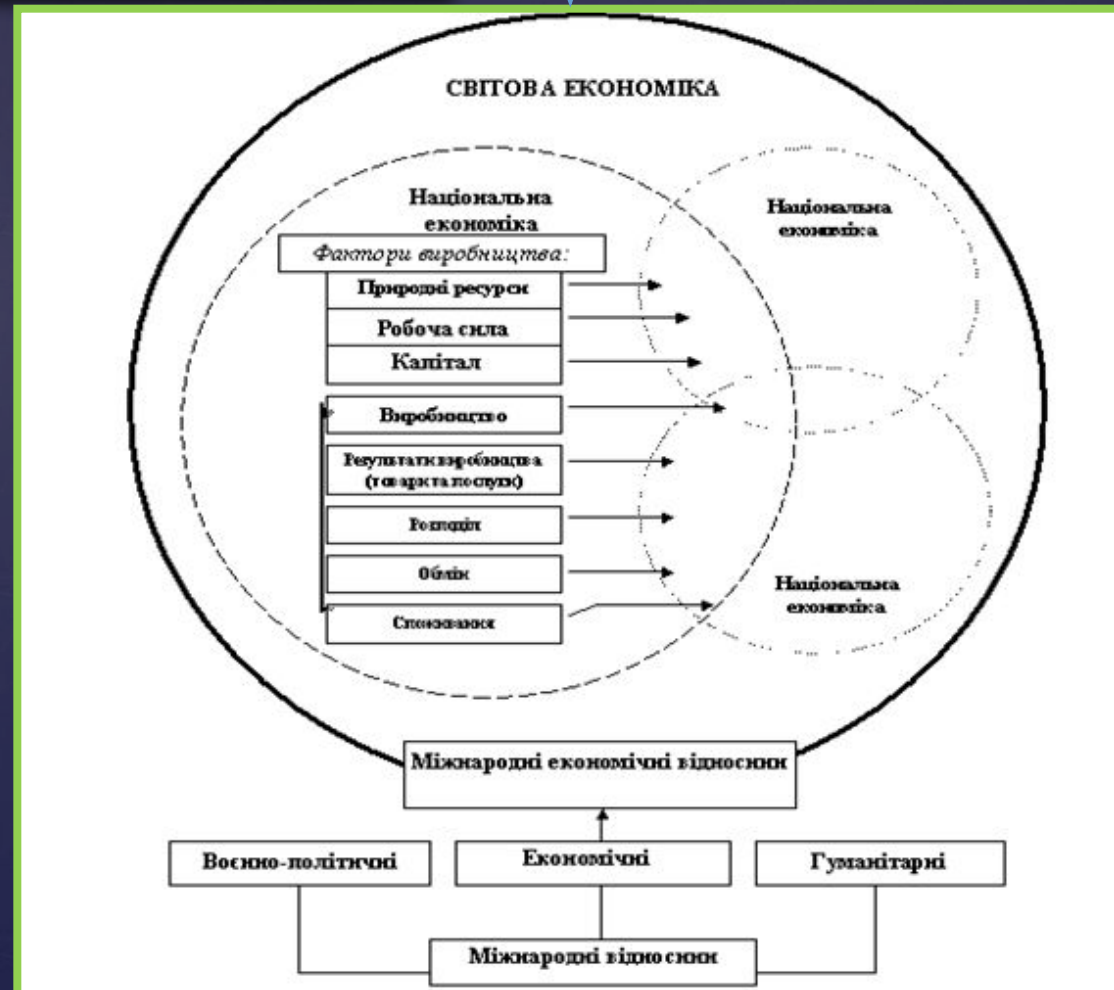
СВІТОВА ЕКОНОМІКА

Національна економіка

Фактори виробництва:

Природні ресурси

Робоча сила

Капітал

Виробництво

Результати виробництва (товари та послуги)

Розподіл

Обмін

Споживання

Національна економіка

Національна економіка

Міжнародні економічні відносини

Воєнно-політичні

Економічні

Гуманітарні

Міжнародні відносини